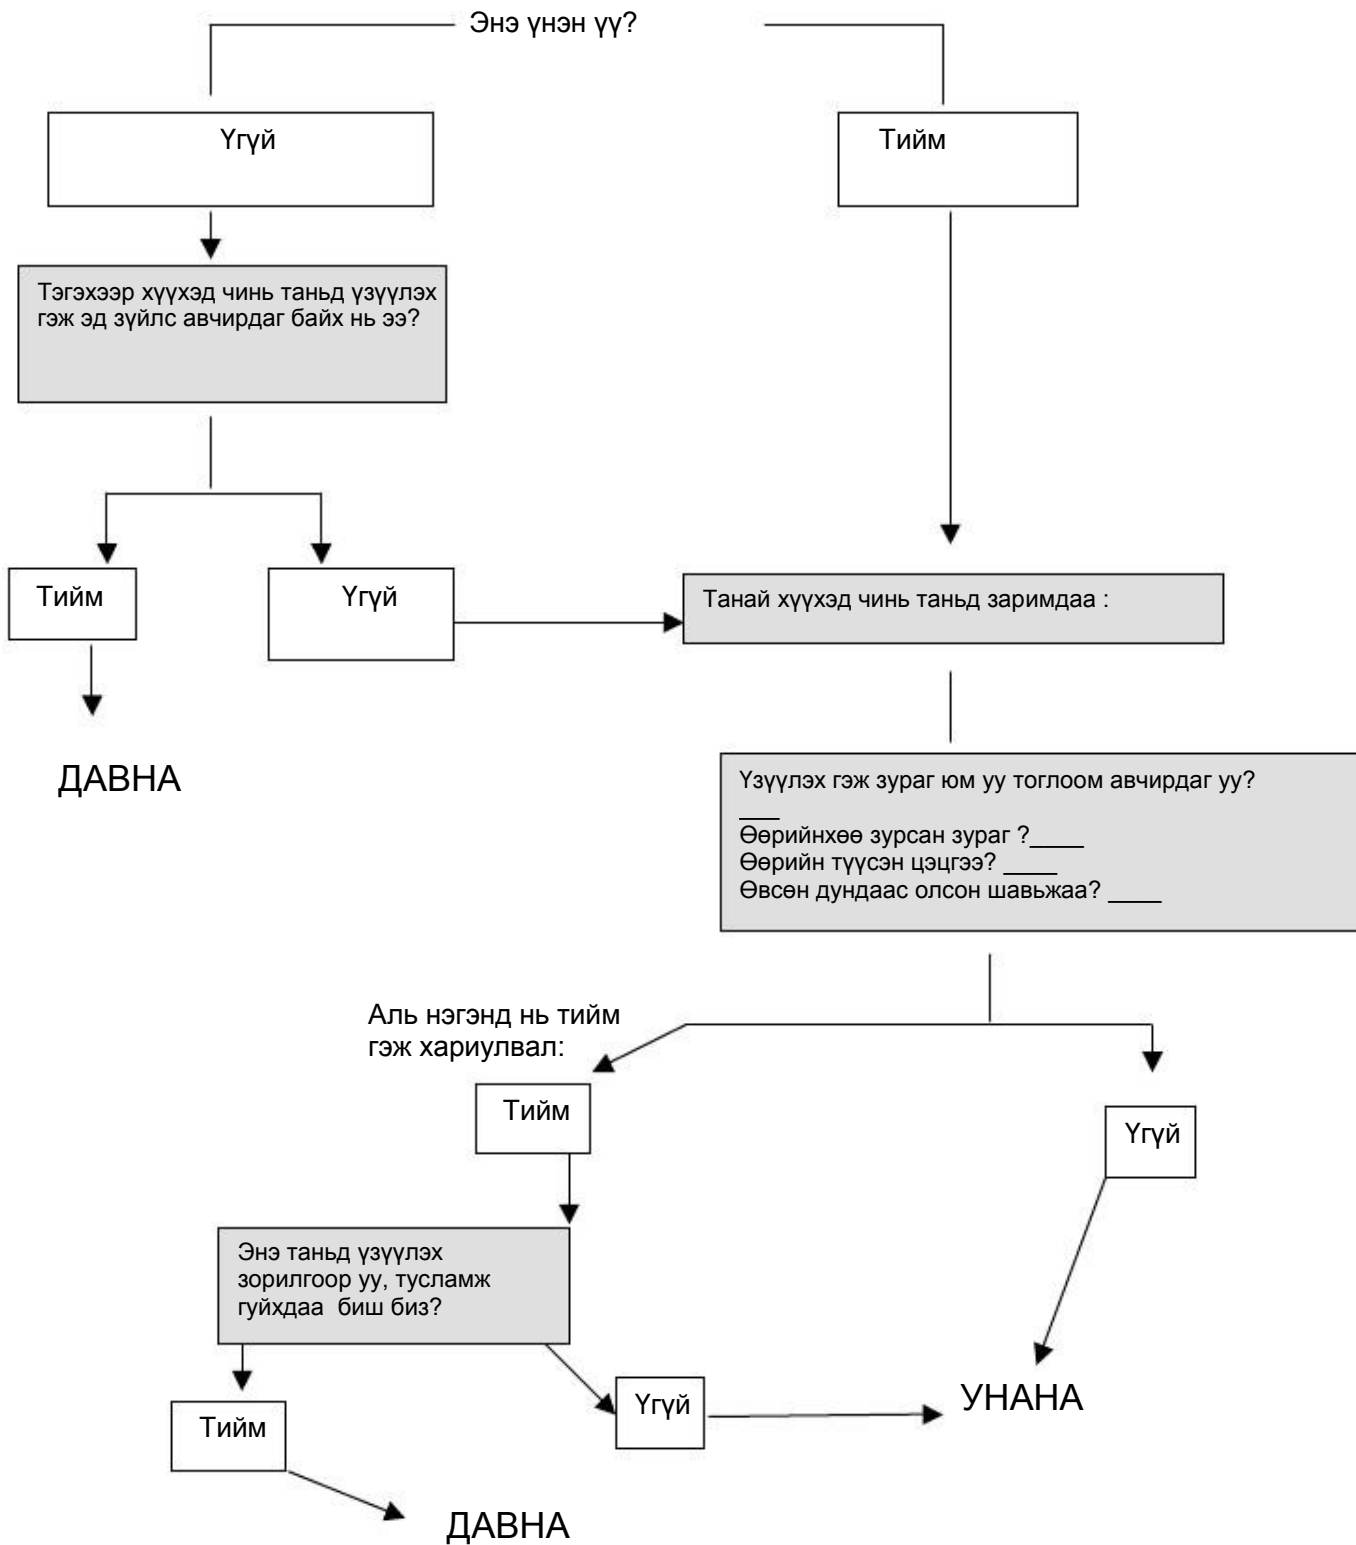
Энэ үнэн үү?

Үгүй

Тийм

Тэгэхээр хүүхэд чинь танд үзүүлэх гэж эд зүйлс авчирдаг байх нь ээ?

Тийм

Үгүй

ДАВНА

Танай хүүхэд чинь танд заримдаа :

Үзүүлэх гэж зураг юм уу тоглоом авчирдаг уу? ___
Өөрийнхөө зурсан зураг ?____
Өөрийн түүсэн цэцгээ? ____
Өвсөн дундаас олсон шавьжаа? ____

Аль нэгэнд нь тийм гэж хариулвал:

Тийм

Үгүй

Энэ танд үзүүлэх зорилгоор уу, тусламж гуйхдаа биш биз?

Тийм

Үгүй

УНАНА

ДАВНА